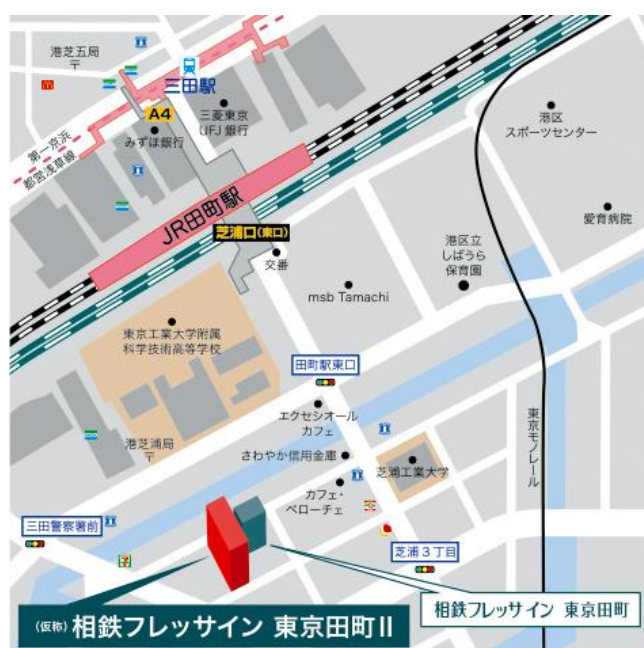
港芝五局
三田駅
A4
三菱東京UFJ銀行
みずほ銀行
第一京浜
都営浅草線
港区スポーツセンター
愛育病院
JR田町駅
芝浦口(東口)
交番
港区立しばうら保育園
msb Tamachi
東京工業大学附属科学技術高等学校
田町駅東口
エクセシオールカフェ
東京モノレール
港芝浦局
さわやか信用金庫
芝浦工業大学
カフェ・ベローチェ
三田警察署前
芝浦3丁目
(仮称)相鉄フレッサイン 東京田町II
相鉄フレッサイン 東京田町